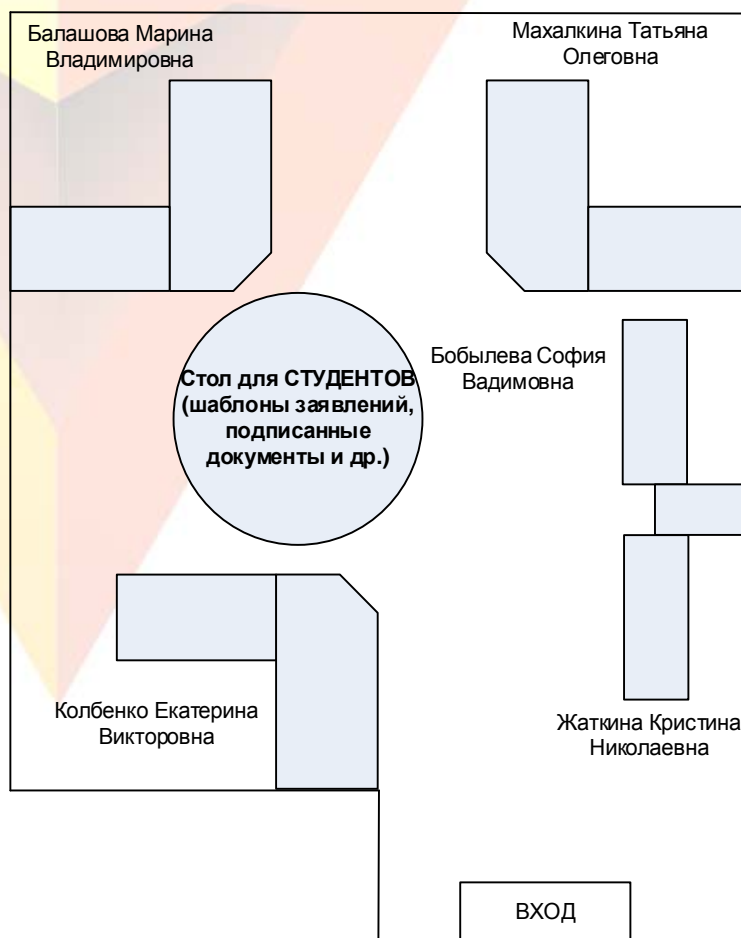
Балашова Марина Владимировна

Махалкина Татьяна Олеговна

Стол для СТУДЕНТОВ (шаблоны заявлений, подписанные документы и др.)

Бобылева София Вадимовна

Колбенко Екатерина Викторовна

Жаткина Кристина Николаевна

ВХОД